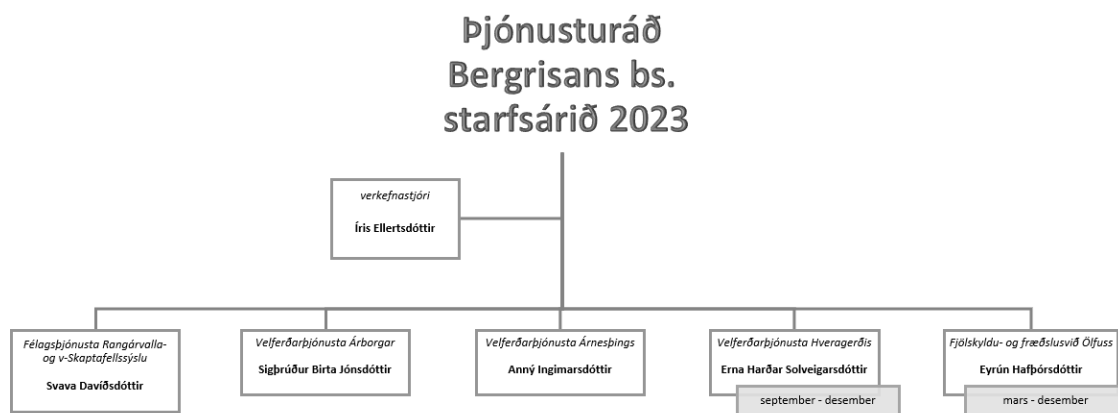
Þjónusturáð Bergrisans bs. starfsárið 2023

verkefnastjóri
Íris Ellertsdóttir

Félagsþjónusta Rangárvalla- og v-Skaptafellssýslu
Svava Davíðsdóttir

Velferðarþjónusta Árborgar
Sigþrúður Birta Jónsdóttir

Velferðarþjónusta Árnesþings
Anný Ingimarsdóttir

Velferðarþjónusta Hveragerðis
Erna Harðar Solveigarsdóttir
september - desember

Fjölskyldu- og fræðslusvið Ölfuss
Eyrún Hafþórsdóttir
mars - desember